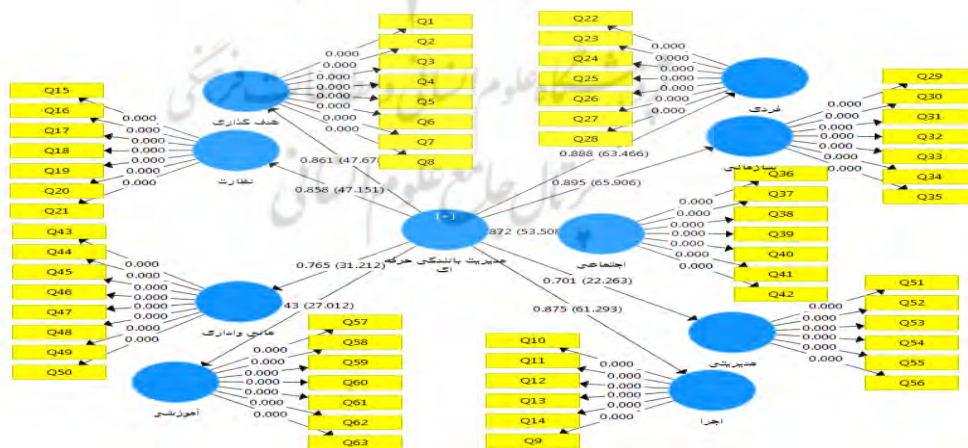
Q1
Q2
Q3
Q4
Q5
Q6
Q7
Q8
0.000
0.000
0.000
0.000
0.000
0.000
0.000
0.000
هدف گذاری

Q22
Q23
Q24
Q25
Q26
Q27
Q28
0.000
0.000
0.000
0.000
0.000
0.000
0.000
فردی

Q29
Q30
Q31
Q32
Q33
Q34
Q35
0.000
0.000
0.000
0.000
0.000
0.000
0.000
سازمانی

Q15
Q16
Q17
Q18
Q19
Q20
Q21
0.000
0.000
0.000
0.000
0.000
0.000
0.000
نظارت

0.861 (47.67
0.858 (47.151)
0.888 (63.466)
0.895 (65.906)

[+]
مدیریت بانکداری حرفه ای

Q36
Q37
Q38
Q39
Q40
Q41
Q42
0.000
0.000
0.000
0.000
0.000
0.000
0.000
اجتماعی
872 (53.50

Q43
Q44
Q45
Q46
Q47
Q48
Q49
Q50
0.000
0.000
0.000
0.000
0.000
0.000
0.000
0.000
عالی واداری
0.765 (31.212)
43 (27.012)
0.701 (22.263)
0.875 (61.293)

Q51
Q52
Q53
Q54
Q55
Q56
0.000
0.000
0.000
0.000
0.000
0.000
مدیریتی

Q57
Q58
Q59
Q60
Q61
Q62
Q63
0.000
0.000
0.000
0.000
0.000
0.000
0.000
آموزشی

Q10
Q11
Q12
Q13
Q14
Q9
0.000
0.000
0.000
0.000
0.000
0.000
اجرا